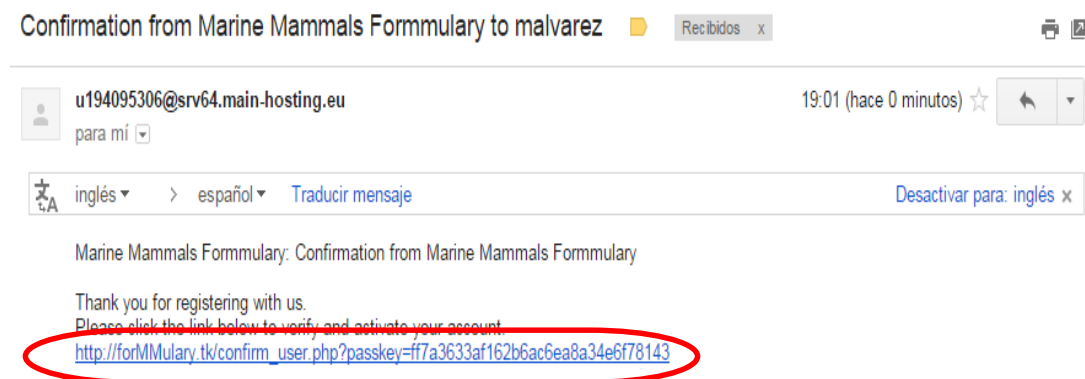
Confirmation from Marine Mammals Formmulary to malvarez

Recibidos x

u194095306@srv64.main-hosting.eu
para mí

19:01 (hace 0 minutos)

inglés > español Traducir mensaje

Desactivar para: inglés ×

Marine Mammals Formmulary: Confirmation from Marine Mammals Formmulary

Thank you for registering with us.
Please click the link below to verify and activate your account.
http://forMMulary.tk/confirm_user.php?passkey=ff7a3633af162b6ac6ea8a34e6f78143